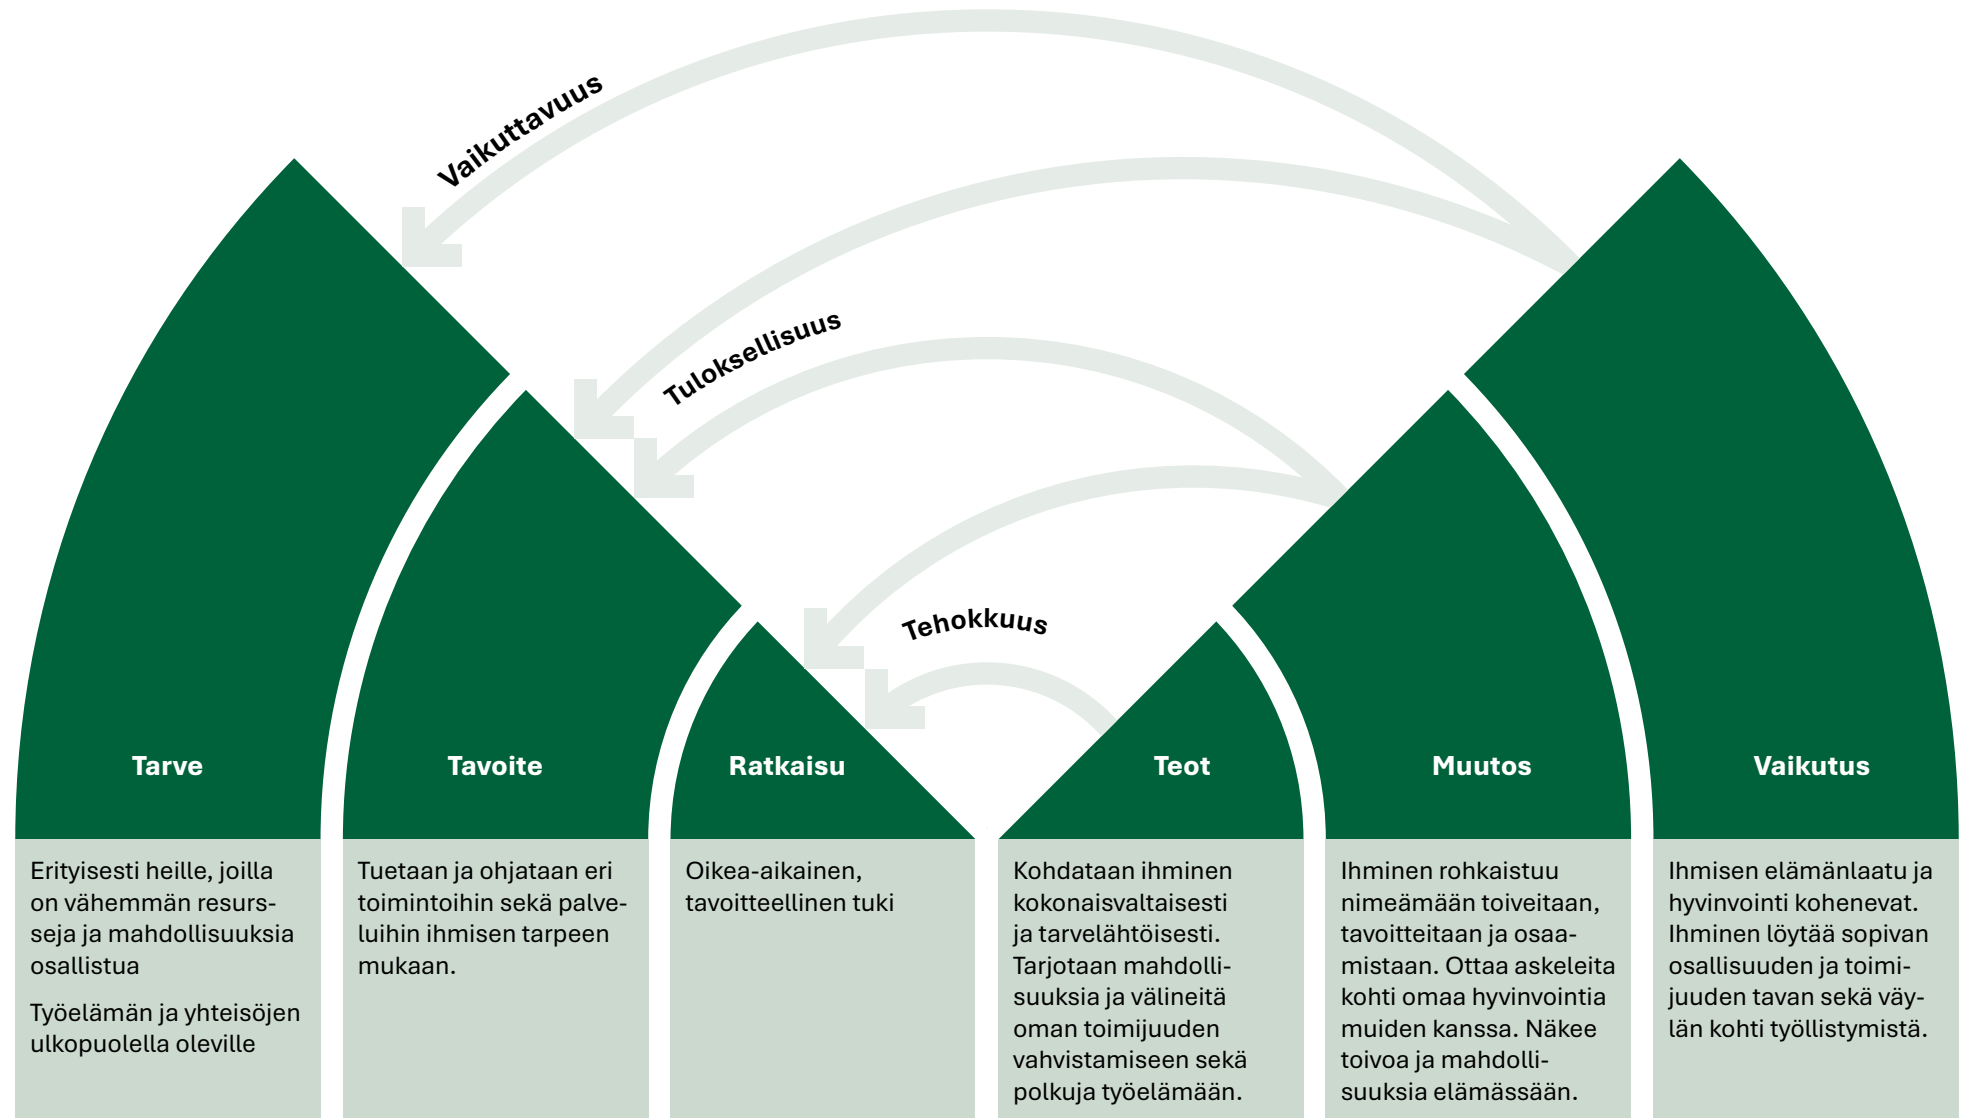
Vaikuttavuus

Tuloksellisuus

Tehokkuus

Tarve

Erityisesti heille, joilla on vähemmän resursseja ja mahdollisuuksia osallistua

Työelämän ja yhteisöjen ulkopuolella oleville

Tavoite

Tuetaan ja ohjataan eri toimintoihin sekä palveluihin ihmisen tarpeen mukaan.

Ratkaisu

Oikea-aikainen, tavoitteellinen tuki

Teot

Kohdataan ihminen kokonaisvaltaisesti ja tarvelähtöisesti. Tarjotaan mahdollisuuksia ja välineitä oman toimijuuden vahvistamiseen sekä polkuja työelämään.

Muutos

Ihminen rohkaistuu nimeämään toiveitaan, tavoitteitaan ja osaamistaan. Ottaa askeleita kohti omaa hyvinvointia muiden kanssa. Näkee toivoa ja mahdollisuuksia elämässään.

Vaikutus

Ihmisen elämänlaatu ja hyvinvointi kohenevat. Ihminen löytää sopivan osallisuuden ja toimijuuden tavan sekä väylän kohti työllistymistä.